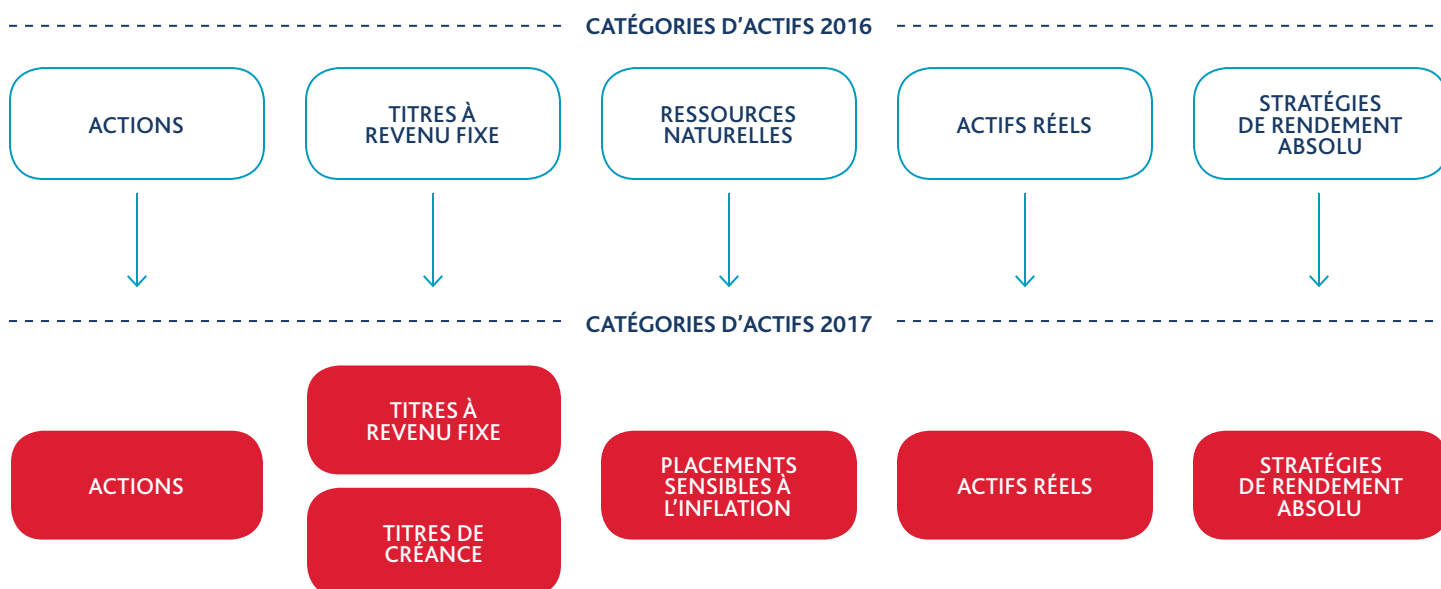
CATÉGORIES D'ACTIFS 2016

ACTIONS

TITRES À REVENU FIXE

RESSOURCES NATURELLES

ACTIFS RÉELS

STRATÉGIES DE RENDEMENT ABSOLU

CATÉGORIES D'ACTIFS 2017

ACTIONS

TITRES À REVENU FIXE

TITRES DE CRÉANCE

PLACEMENTS SENSIBLES À L'INFLATION

ACTIFS RÉELS

STRATÉGIES DE RENDEMENT ABSOLU